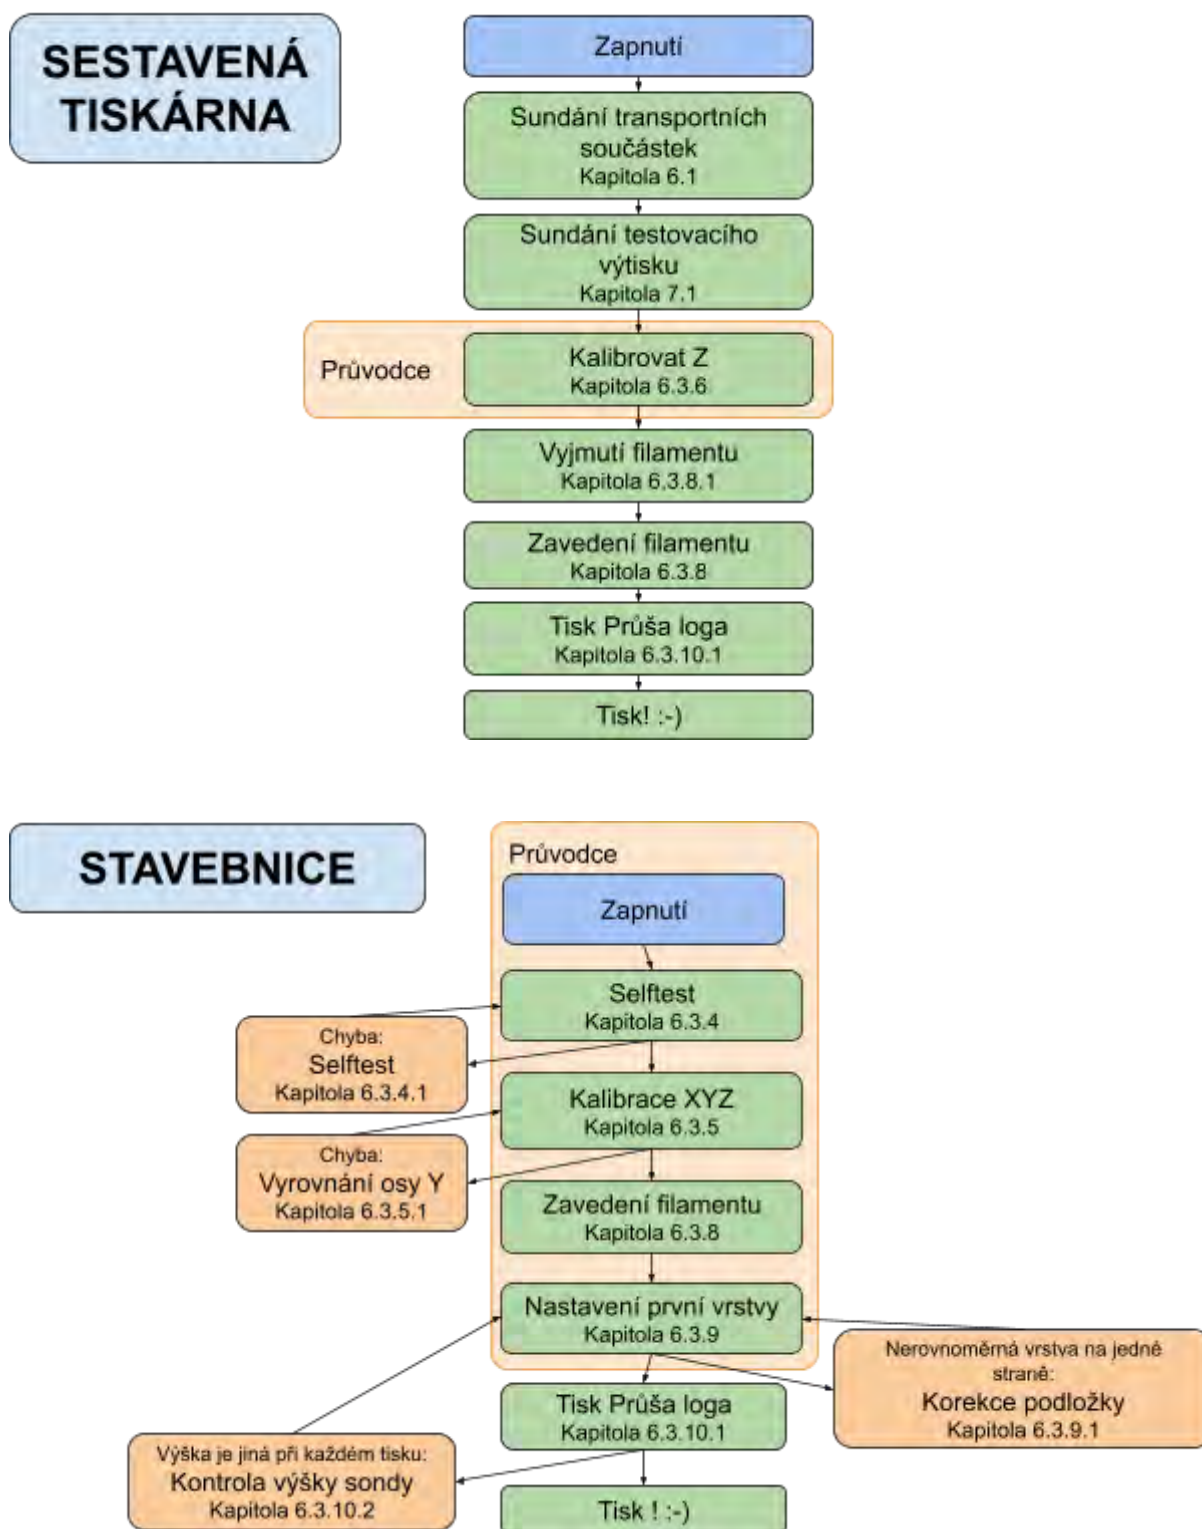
SESTAVENÁ TISKÁRNA

Zapnutí

Sundání transportních součástek
Kapitola 6.1

Sundání testovacího výtisku
Kapitola 7.1

Průvodce

Kalibrovat Z
Kapitola 6.3.6

Vyjmutí filamentu
Kapitola 6.3.8.1

Zavedení filamentu
Kapitola 6.3.8

Tisk Průša loga
Kapitola 6.3.10.1

Tisk! :-)

STAVEBNICE

Průvodce

Zapnutí

Selftest
Kapitola 6.3.4

Chyba:
Selftest
Kapitola 6.3.4.1

Kalibrace XYZ
Kapitola 6.3.5

Chyba:
Vyrovnání osy Y
Kapitola 6.3.5.1

Zavedení filamentu
Kapitola 6.3.8

Nastavení první vrstvy
Kapitola 6.3.9

Nerovnoměrná vrstva na jedné straně:
Korekce podložky
Kapitola 6.3.9.1

Tisk Průša loga
Kapitola 6.3.10.1

Výška je jiná při každém tisku:
Kontrola výšky sondy
Kapitola 6.3.10.2

Tisk ! :-)